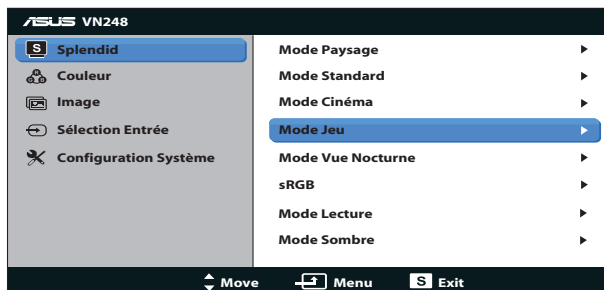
ASUS VN248

S Splendid
Couleur
Image
Sélection Entrée
Configuration Système

Mode Paysage ▶
Mode Standard ▶
Mode Cinéma ▶
Mode Jeu ▶
Mode Vue Nocturne ▶
sRGB ▶
Mode Lecture ▶
Mode Sombre ▶

Move Menu S Exit